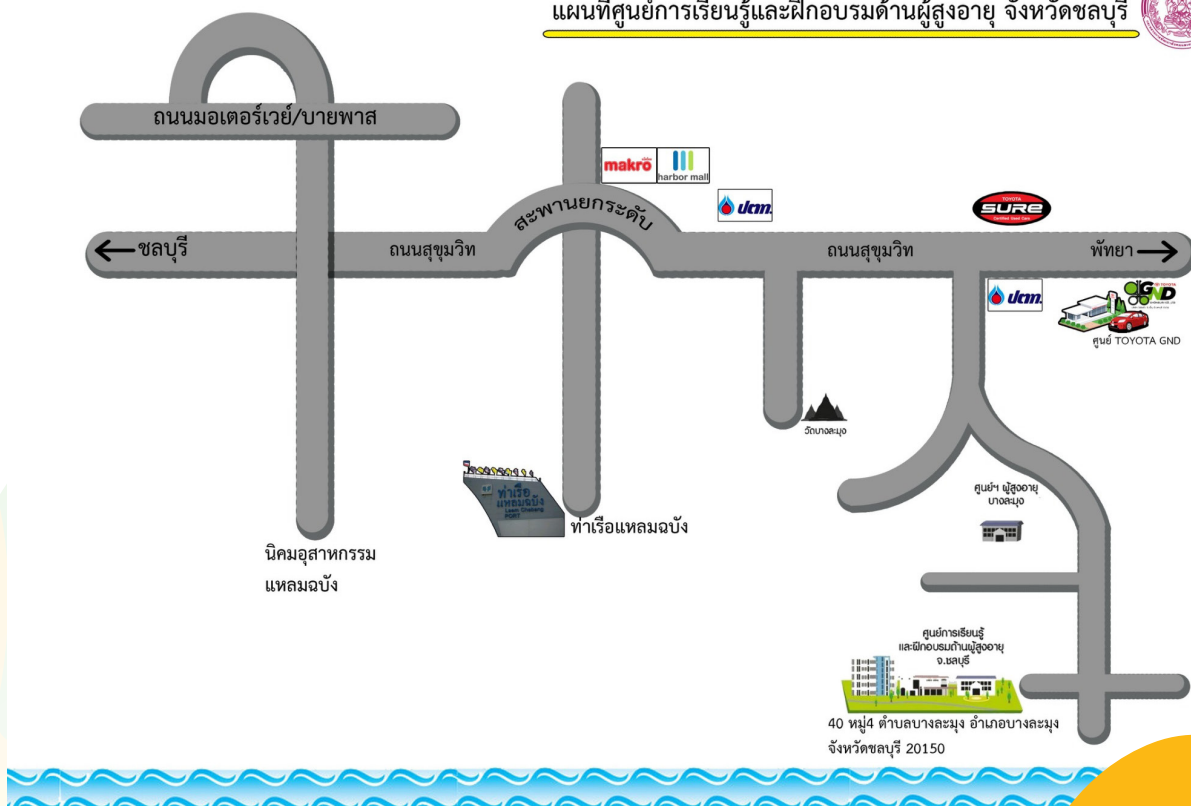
แผนที่ศูนย์การเรียนรู้และฝึกอบรมด้านผู้สูงอายุ จังหวัดชลบุรี

ถนนมอเตอร์เวย์/บายพาส

makro

harbor mall

สะพานยกระดับ

ปตท.

TOYOTA SURE Certified Used Cars

←ชลบุรี

ถนนสุขุมวิท

ถนนสุขุมวิท

พัทยา→

ปตท.

GND

ศูนย์ TOYOTA GND

วัดบางละมุง

ท่าเรือ แหลมฉบัง Laem Chabang PORT

ท่าเรือแหลมฉบัง

ศูนย์ฯ ผู้สูงอายุ บางละมุง

นิคมอุสาหกรรม แหลมฉบัง

ศูนย์การเรียนรู้ และฝึกอบรมด้านผู้สูงอายุ จ.ชลบุรี

40 หมู่4 ตำบลบางละมุง อำเภอบางละมุง จังหวัดชลบุรี 20150